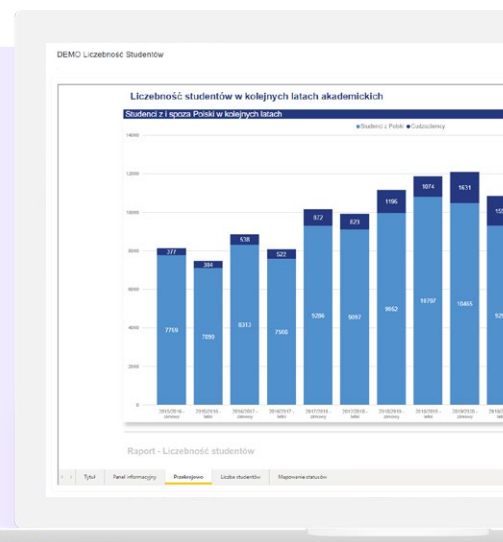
DEMO Liczebność Studentów

Liczebność studentów w kolejnych latach akademickich

Studenci z i spoza Polski w kolejnych latach

Studenci z Polski Cudzoziemcy

14000
12000
10000
8000
6000
4000
2000
0

377
7759
384
7090
538
8313
522
7506
872
9206
823
9097
1196
9962
1074
10797
1631
10465

2015/2016 - zimowy
2015/2016 - letni
2016/2017 - zimowy
2016/2017 - letni
2017/2018 - zimowy
2017/2018 - letni
2018/2019 - zimowy
2018/2019 - letni
2019/2020 - zimowy

Raport - Liczebność studentów

Tytuł | Panel informacyjny | Przeglądowo | Liczba studentów | Mapowanie statusów